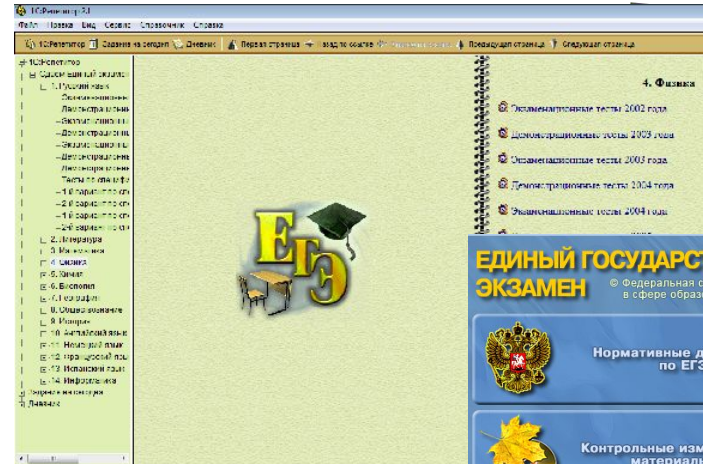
1С:Репетитор 3.0
Файл Правка Вид Сервис Справочник Справка
1С:Репетитор Задания на сегодня Дневник Первая страница Вверх по section Предыдущая страница Следующая страница

1С:Репетитор
Единый государственный экзамен
1. Русский язык
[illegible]
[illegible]
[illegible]
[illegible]
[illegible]
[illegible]
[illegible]
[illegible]
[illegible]
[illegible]
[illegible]
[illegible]
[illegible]
2. Литература
3. Математика
4. Физика
5. Химия
6. Биология
7. География
8. Обществознание
9. История
10. Английский язык
11. Немецкий язык
12. Французский язык
13. Испанский язык
14. Информатика
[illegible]
Дневник

4. Физика
Экзаменационные тесты 2002 года
Демонстрационные тесты 2003 года
Экзаменационные тесты 2003 года
Демонстрационные тесты 2004 года
Экзаменационные тесты 2004 года

ЕГЭ

ЕДИНЫЙ ГОСУДАРСТ
ЭКЗАМЕН © Федеральная с в сфере образо
Нормативные д по ЕГЭ
Контрольные изм материал